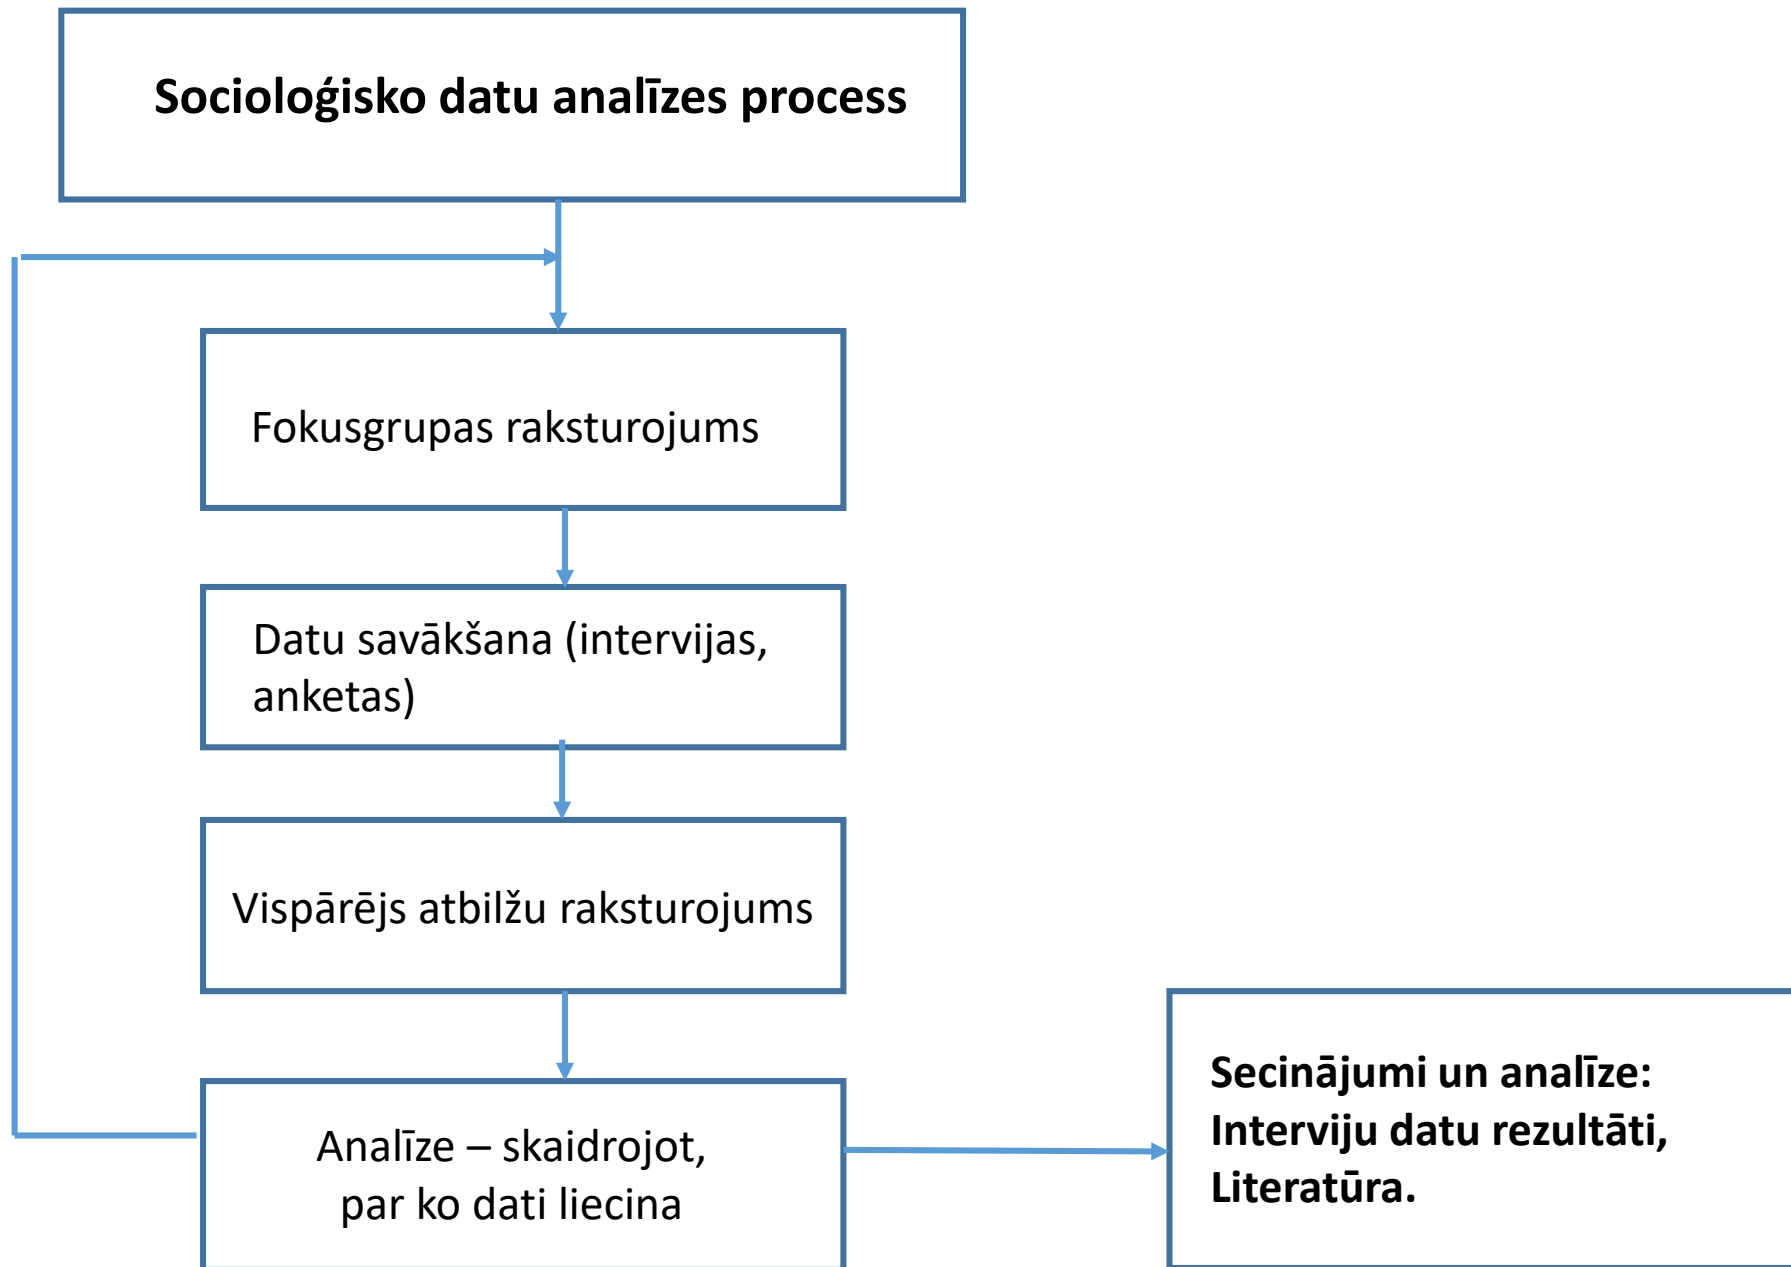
Socioloģisko datu analīzes process

Fokusgrupas raksturojums

Datu savākšana (intervijas, anketas)

Vispārējs atbilžu raksturojums

Analīze – skaidrojot, par ko dati liecina

Secinājumi un analīze: Interviju datu rezultāti, Literatūra.